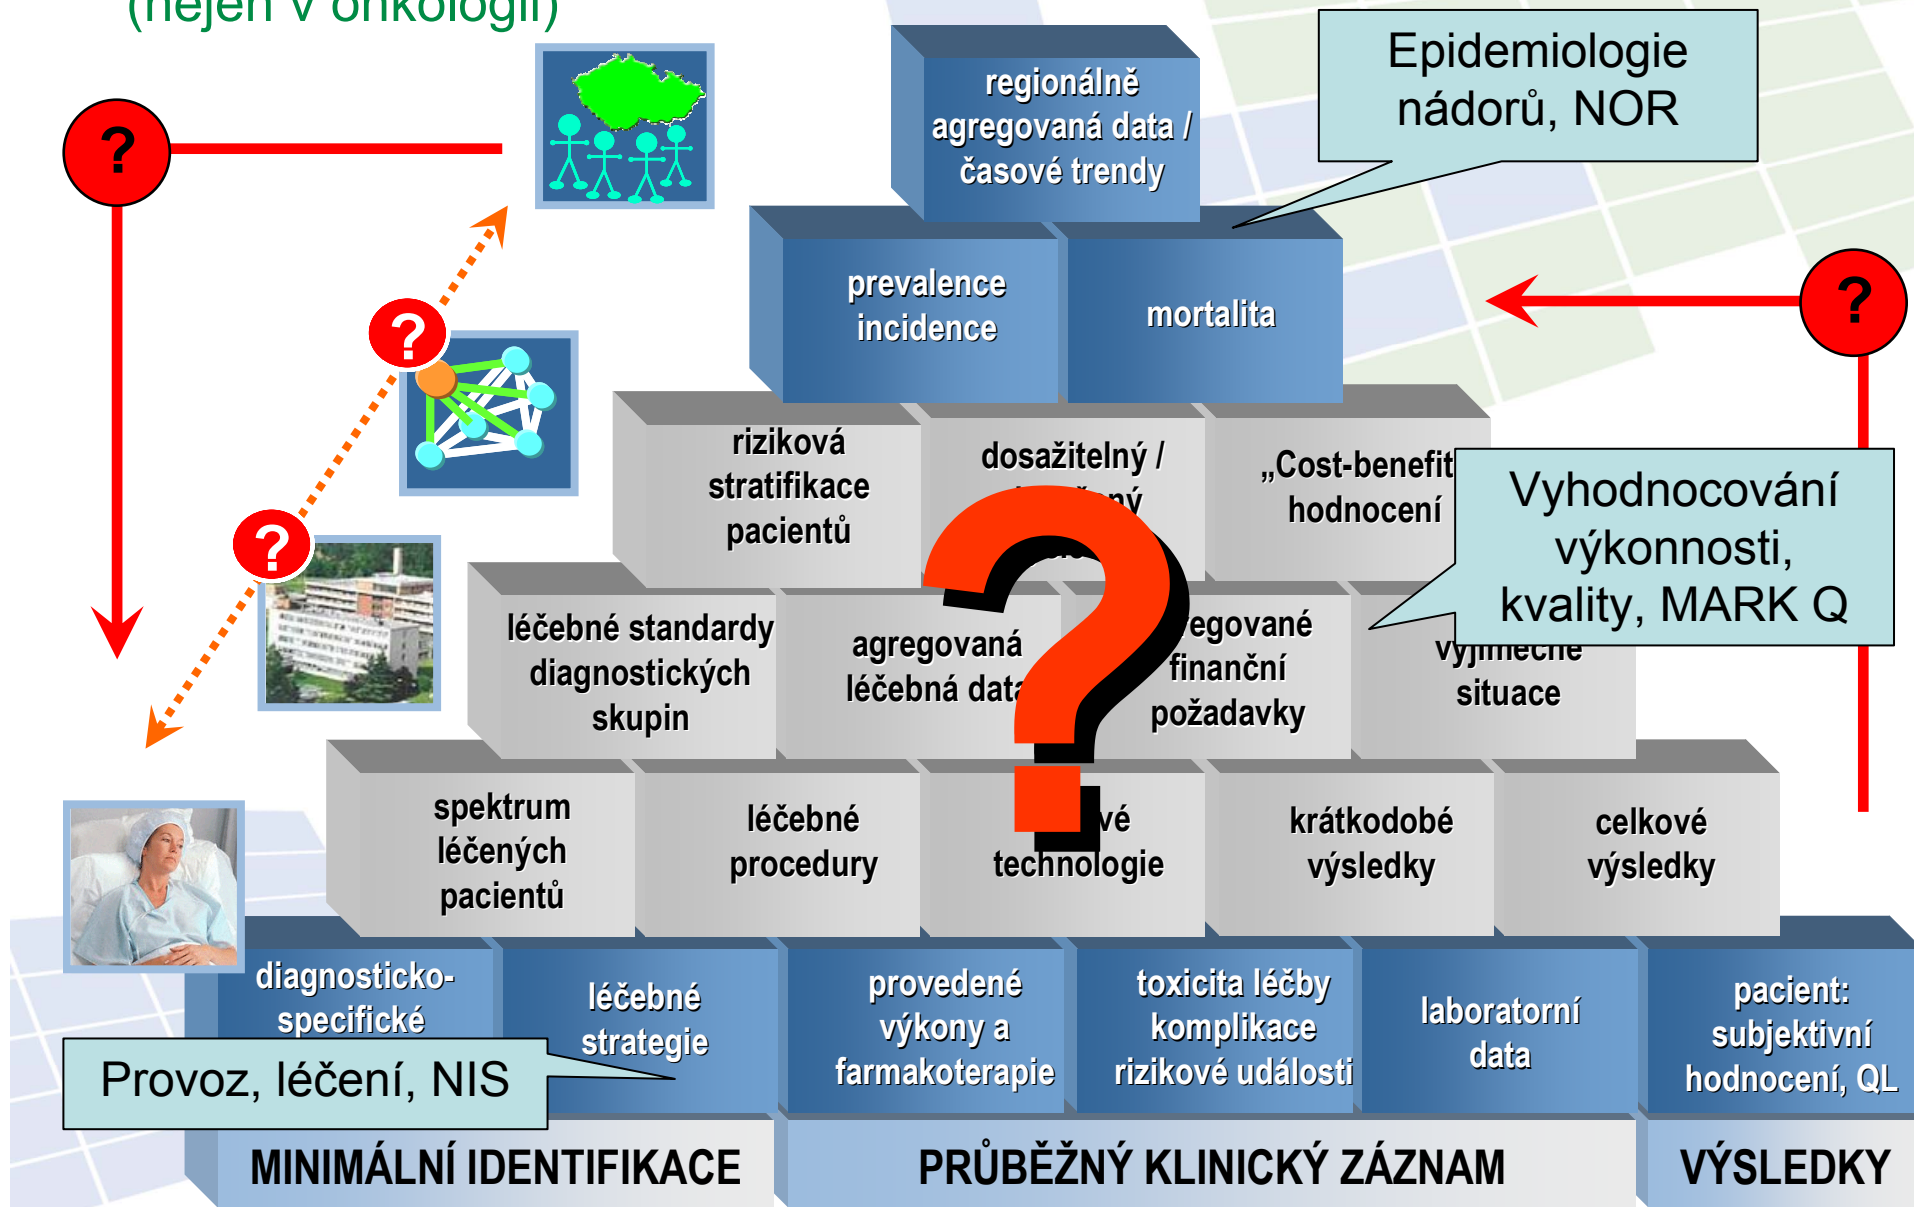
(nejen v onkologii)

?

?

?

?

regionálně agregovaná data / časové trendy

Epidemiologie nádorů, NOR

prevalence incidence

mortalita

riziková stratifikace pacientů

dosažitelný / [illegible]

„Cost-benefit" hodnocení

Vyhodnocování výkonnosti, kvality, MARK Q

léčebné standardy diagnostických skupin

agregovaná léčebná data

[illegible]egované finanční požadavky

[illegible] situace

spektrum léčených pacientů

léčebné procedury

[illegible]vé technologie

krátkodobé výsledky

celkové výsledky

diagnosticko-specifické

léčebné strategie

Provoz, léčení, NIS

provedené výkony a farmakoterapie

toxicita léčby komplikace rizikové události

laboratorní data

pacient: subjektivní hodnocení, QL

MINIMÁLNÍ IDENTIFIKACE

PRŮBĚŽNÝ KLINICKÝ ZÁZNAM

VÝSLEDKY